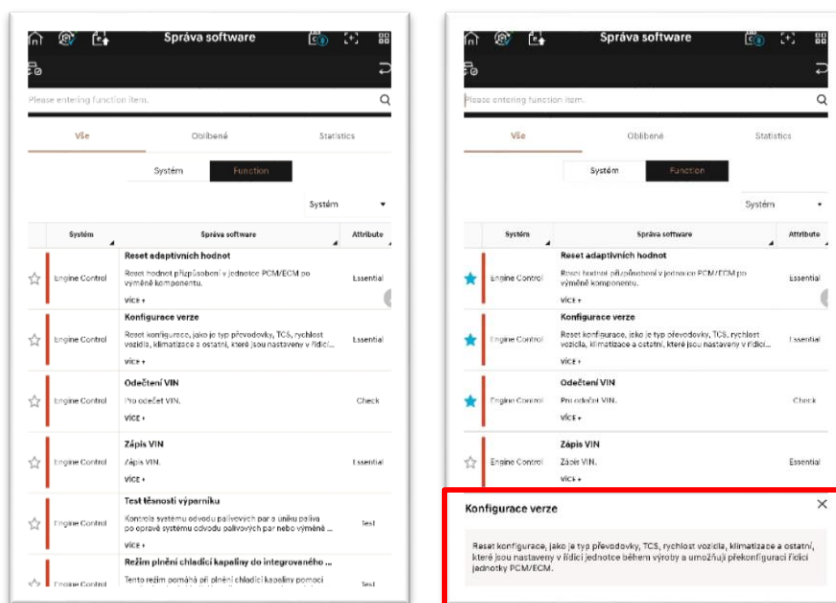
Správa software

Please entering function item.

Vše | Oblíbené | Statistics

Systém | Function

Systém

| Systém | Správa software | Attribute |
|---|---|---|
| Engine Control | **Reset adaptivních hodnot** Reset hodnot přizpůsobení v jednotce PCM/ECM po výměně komponentu. více + | Essential |
| Engine Control | **Konfigurace verze** Reset konfigurace, jako je typ převodovky, TCS, rychlost vozidla, klimatizace a ostatní, které jsou nastaveny v řídicí... více + | Essential |
| Engine Control | **Odečtení VIN** Pro odečet VIN. více + | Check |
| Engine Control | **Zápis VIN** Zápis VIN. více + | Essential |
| Engine Control | **Test těsnosti výparníku** Kontrola systému odvodu palivových par a úniku paliva po opravě systému odvodu palivových par nebo výměně ... více + | Test |
| Engine Control | **Režim plnění chladicí kapaliny do integrovaného ...** Tento režim pomáhá při plnění chladicí kapaliny pomocí | Test |

Správa software

Please entering function item.

Vše | Oblíbené | Statistics

Systém | Function

Systém

| Systém | Správa software | Attribute |
|---|---|---|
| Engine Control | **Reset adaptivních hodnot** Reset hodnot přizpůsobení v jednotce PCM/ECM po výměně komponentu. více + | Essential |
| Engine Control | **Konfigurace verze** Reset konfigurace, jako je typ převodovky, TCS, rychlost vozidla, klimatizace a ostatní, které jsou nastaveny v řídicí... více + | Essential |
| Engine Control | **Odečtení VIN** Pro odečet VIN. více + | Check |
| Engine Control | **Zápis VIN** Zápis VIN. více + | Essential |

Konfigurace verze ×

Reset konfigurace, jako je typ převodovky, TCS, rychlost vozidla, klimatizace a ostatní, které jsou nastaveny v řídicí jednotce během výroby a umožňují překonfiguraci řídicí jednotky PCM/ECM.